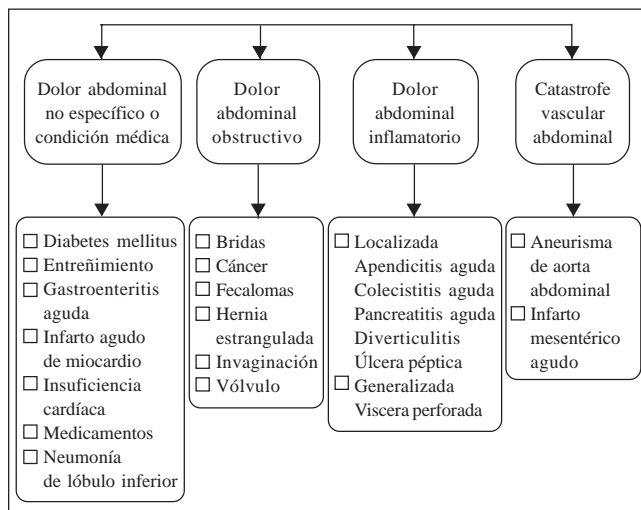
Dolor abdominal no específico o condición médica

Dolor abdominal obstructivo

Dolor abdominal inflamatorio

Catastrofe vascular abdominal

☐ Diabetes mellitus
☐ Entreñimiento
☐ Gastroenteritis aguda
☐ Infarto agudo de miocardio
☐ Insuficiencia cardíaca
☐ Medicamentos
☐ Neumonía de lóbulo inferior

☐ Bridas
☐ Cáncer
☐ Fecalomas
☐ Hernia estrangulada
☐ Invaginación
☐ Vólvulo

☐ Localizada
Apendicitis aguda
Colecistitis aguda
Pancreatitis aguda
Diverticulitis
Úlcera péptica
☐ Generalizada
Viscera perforada

☐ Aneurisma de aorta abdominal
☐ Infarto mesentérico agudo